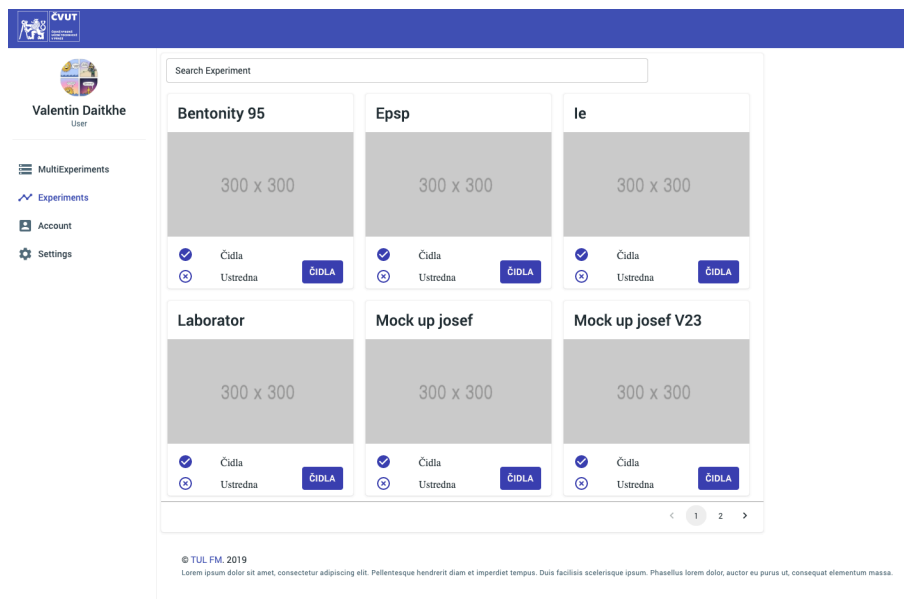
ČVUT

Valentin Daitkhe
User

MultiExperiments
Experiments
Account
Settings

Search Experiment

Bentonity 95
300 x 300
Čidla
Ustredna
ČIDLA

Epsp
300 x 300
Čidla
Ustredna
ČIDLA

Ie
300 x 300
Čidla
Ustredna
ČIDLA

Laborator
300 x 300
Čidla
Ustredna
ČIDLA

Mock up josef
300 x 300
Čidla
Ustredna
ČIDLA

Mock up josef V23
300 x 300
Čidla
Ustredna
ČIDLA

1 2

© TUL FM. 2019
Lorem ipsum dolor sit amet, consectetur adipiscing elit. Pellentesque hendrerit diam et imperdiet tempus. Duis facilisis scelerisque ipsum. Phasellus lorem dolor, auctor eu purus ut, consequat elementum massa.